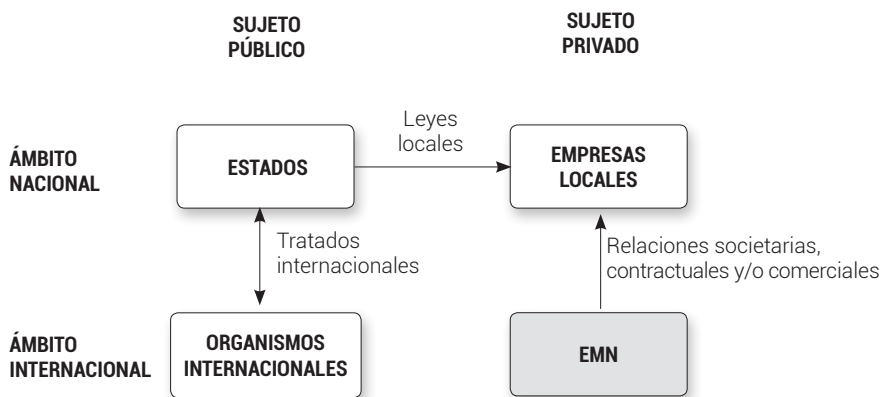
SUJETO PÚBLICO

SUJETO PRIVADO

ÁMBITO NACIONAL

ESTADOS

Leyes locales

EMPRESAS LOCALES

Tratados internacionales

Relaciones societarias, contractuales y/o comerciales

ÁMBITO INTERNACIONAL

ORGANISMOS INTERNACIONALES

EMN